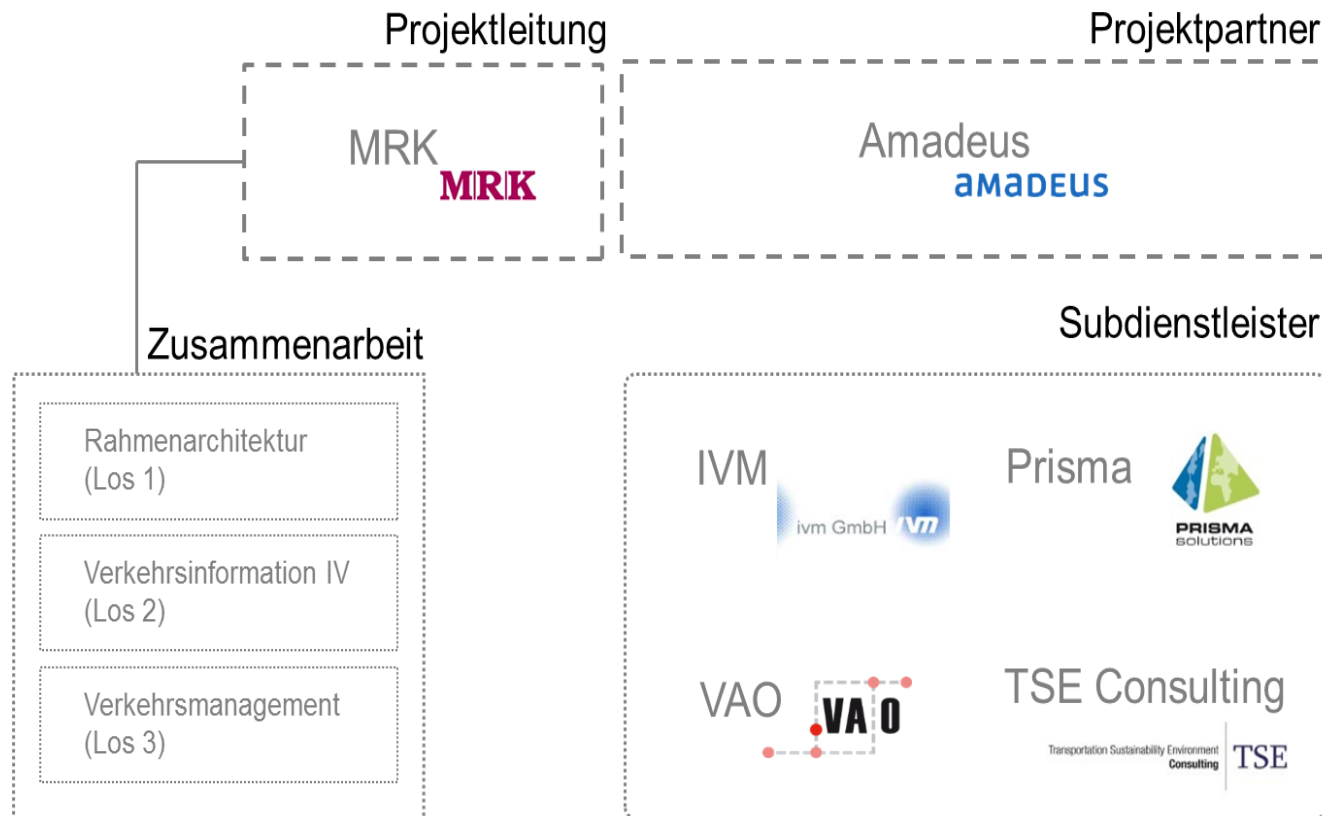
Projektleitung

MRK
MRK

Projektpartner

Amadeus
amadeus

Zusammenarbeit

Rahmenarchitektur
(Los 1)

Verkehrsinformation IV
(Los 2)

Verkehrsmanagement
(Los 3)

Subdienstleister

IVM
ivm GmbH ivm

Prisma
PRISMA solutions

VAO
VAO

TSE Consulting
Transportation Sustainability Environment Consulting TSE